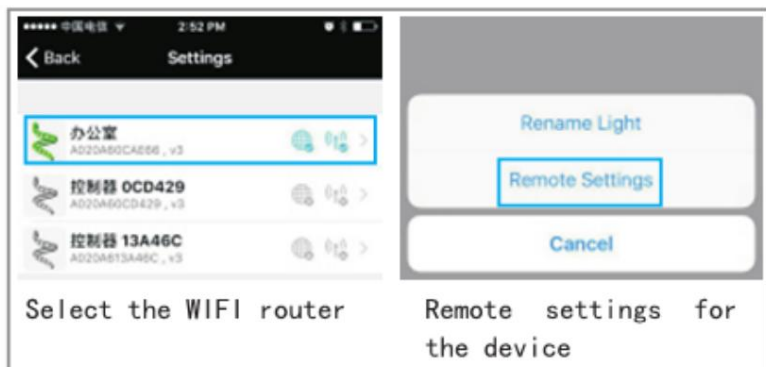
••••• 中国电信 2:52 PM

Back Settings

办公室
A020A60CAE66 , v3

控制器 0CD429
A020A60CD429 , v3

控制器 13A46C
A020A613A46C , v3

Rename Light

Remote Settings

Cancel

Select the WIFI router

Remote settings for the device